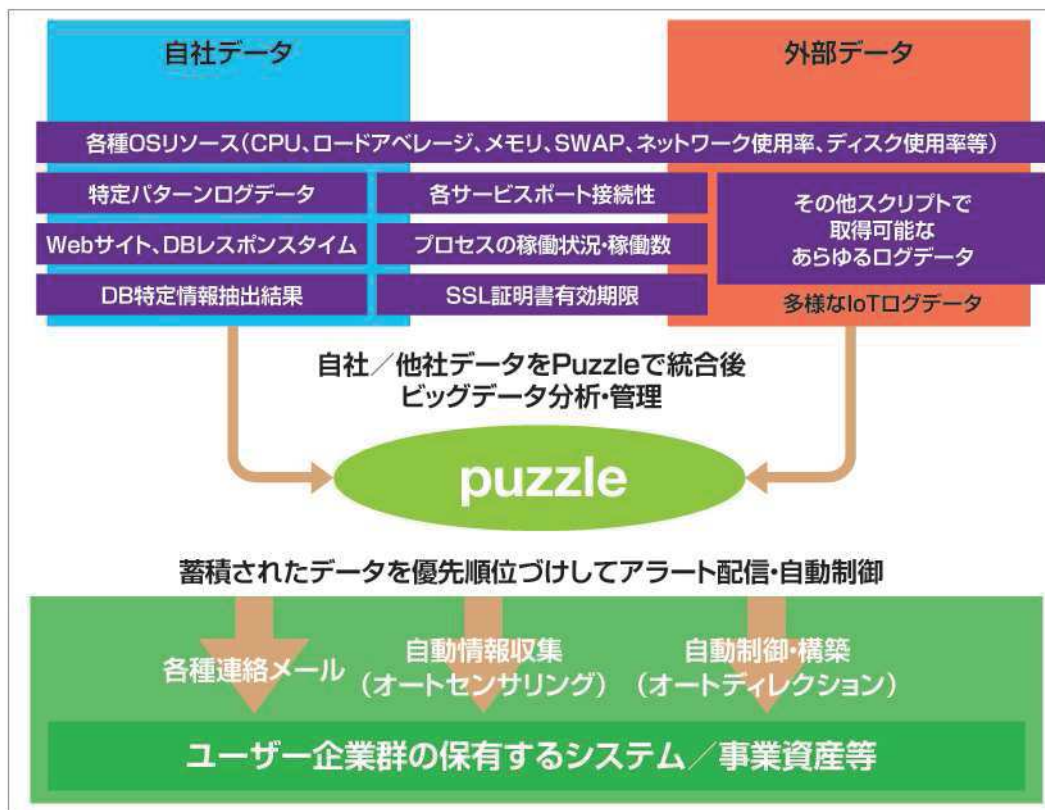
自社データ

外部データ

各種OSリソース(CPU、ロードアベレージ、メモリ、SWAP、ネットワーク使用率、ディスク使用率等)

特定パターンログデータ

各サービスポート接続性

その他スクリプトで取得可能なあらゆるログデータ

Webサイト、DBレスポンスタイム

プロセスの稼働状況・稼働数

DB特定情報抽出結果

SSL証明書有効期限

多様なIoTログデータ

自社/他社データをPuzzleで統合後
ビッグデータ分析・管理

puzzle

蓄積されたデータを優先順位づけしてアラート配信・自動制御

各種連絡メール

自動情報収集
(オートセンサリング)

自動制御・構築
(オートディレクション)

ユーザー企業群の保有するシステム/事業資産等